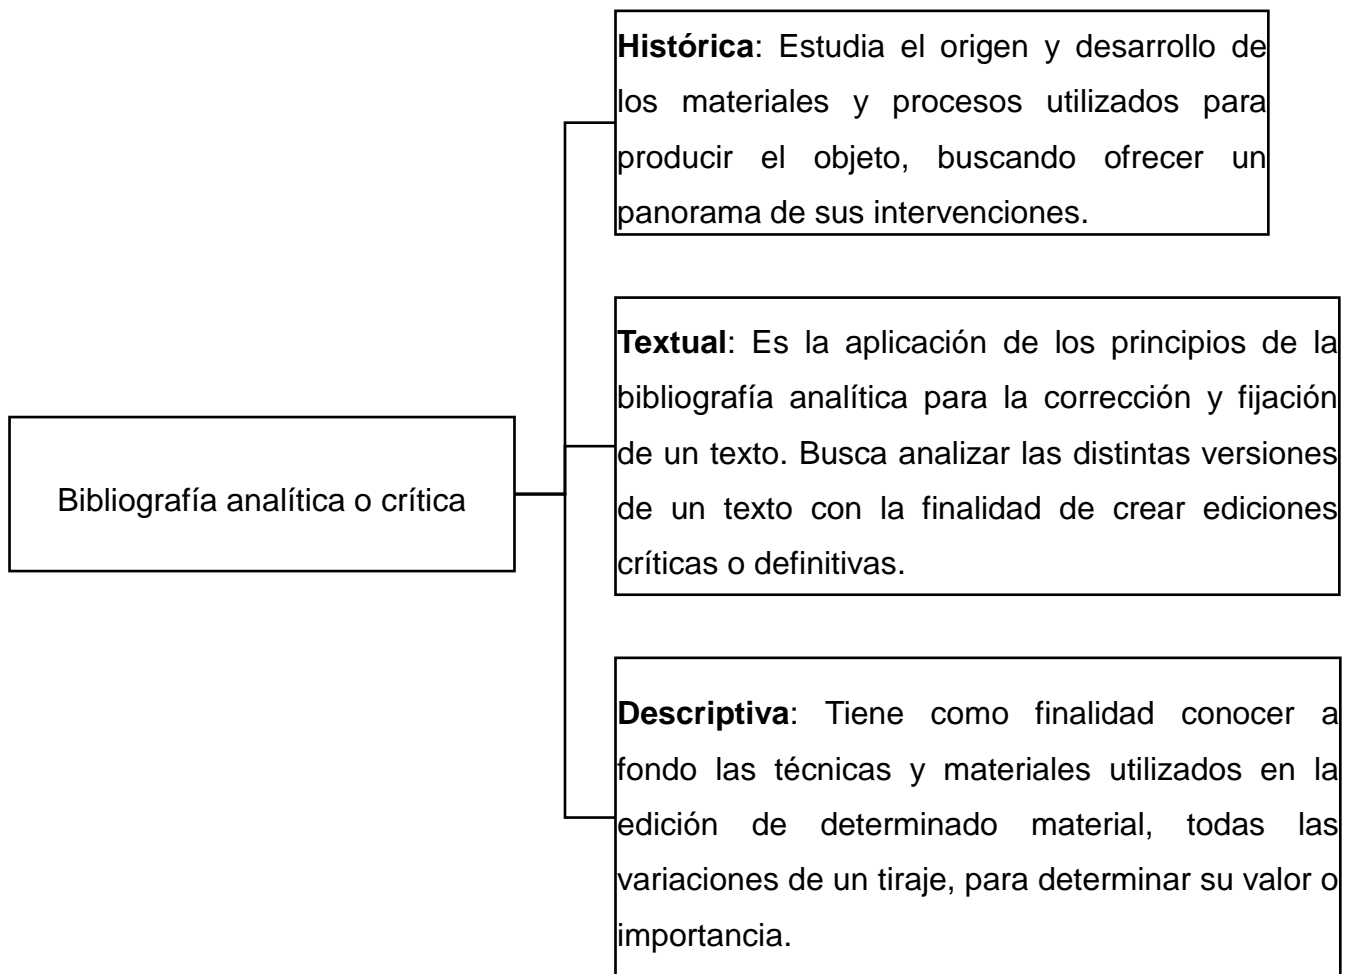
Bibliografía analítica o crítica

**Histórica**: Estudia el origen y desarrollo de los materiales y procesos utilizados para producir el objeto, buscando ofrecer un panorama de sus intervenciones.

**Textual**: Es la aplicación de los principios de la bibliografía analítica para la corrección y fijación de un texto. Busca analizar las distintas versiones de un texto con la finalidad de crear ediciones críticas o definitivas.

**Descriptiva**: Tiene como finalidad conocer a fondo las técnicas y materiales utilizados en la edición de determinado material, todas las variaciones de un tiraje, para determinar su valor o importancia.